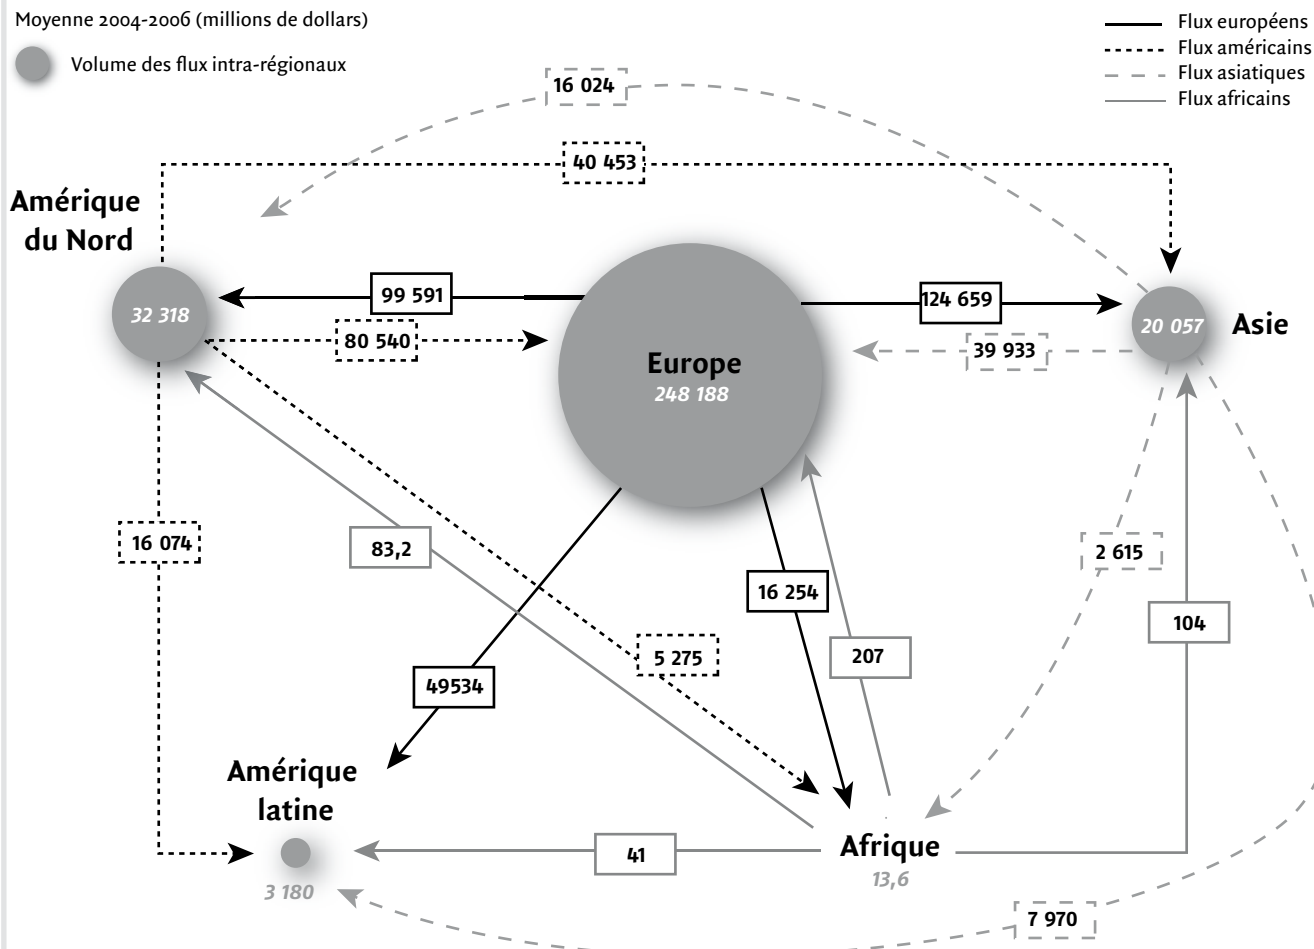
Moyenne 2004-2006 (millions de dollars)

Volume des flux intra-régionaux

Flux européens
Flux américains
Flux asiatiques
Flux africains

16 024

40 453

Amérique du Nord

32 318

99 591

80 540

Europe
248 188

124 659

39 933

20 057

Asie

16 074

83,2

16 254

2 615

5 275

207

104

49534

Amérique latine

3 180

41

Afrique
13,6

7 970